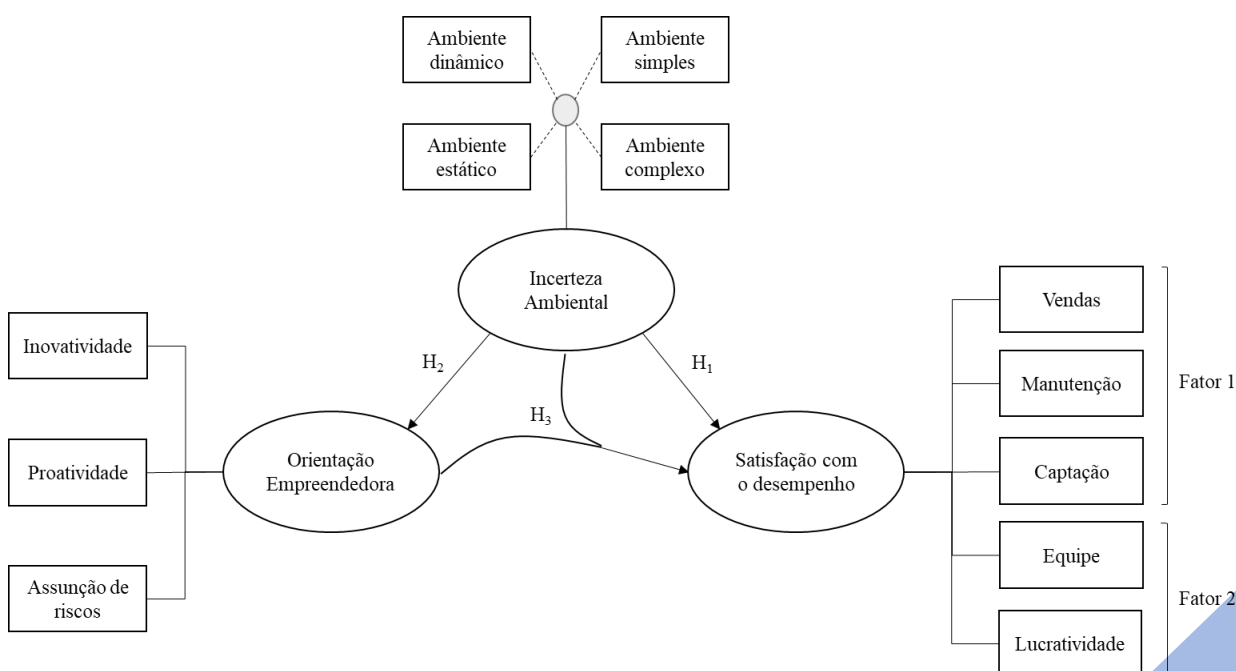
Ambiente dinâmico

Ambiente simples

Ambiente estático

Ambiente complexo

Incerteza Ambiental

Inovatividade

Proatividade

Assunção de riscos

$H_2$

$H_1$

$H_3$

Orientação Empreendedora

Satisfação com o desempenho

Vendas

Manutenção

Captação

Equipe

Lucratividade

Fator 1

Fator 2